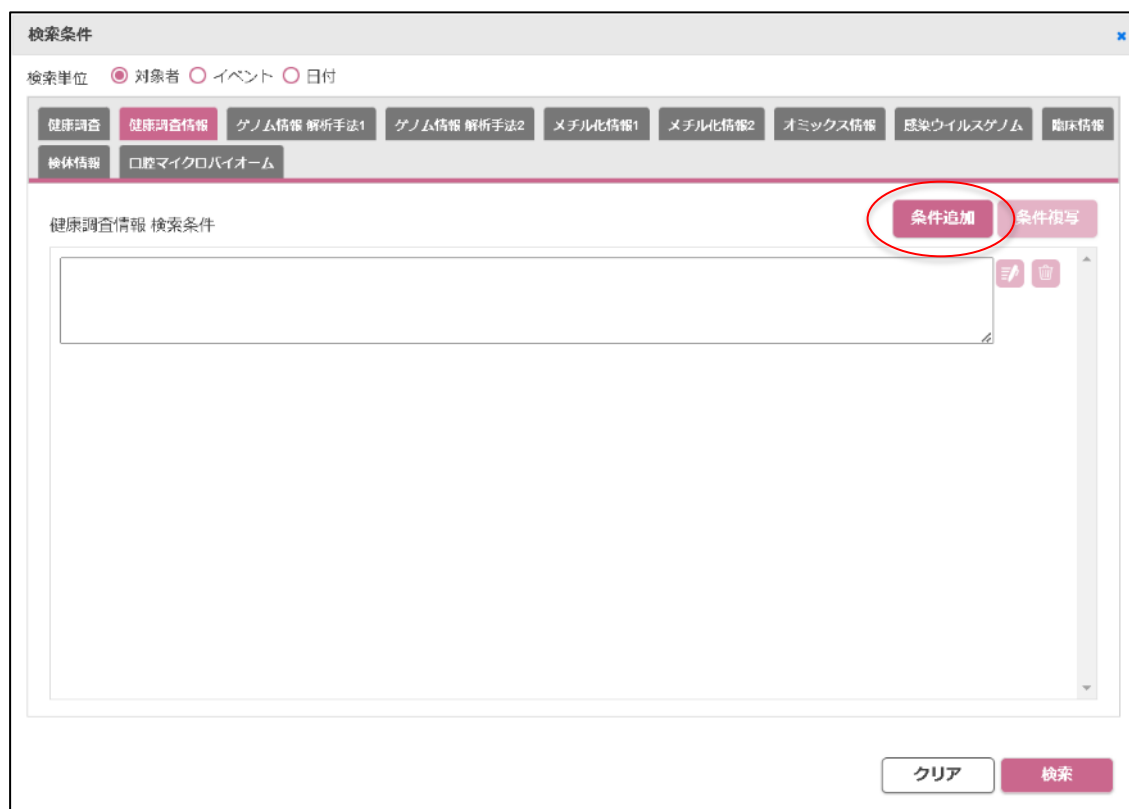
検索条件

×

検索単位 ◉ 対象者 ○ イベント ○ 日付

健康調査 健康調査情報 ゲノム情報 解析手法1 ゲノム情報 解析手法2 メチル化情報1 メチル化情報2 オミックス情報 感染ウイルスゲノム 臨床情報 検体情報 口腔マイクロバイオーム

健康調査情報 検索条件

条件追加 条件複写

クリア 検索